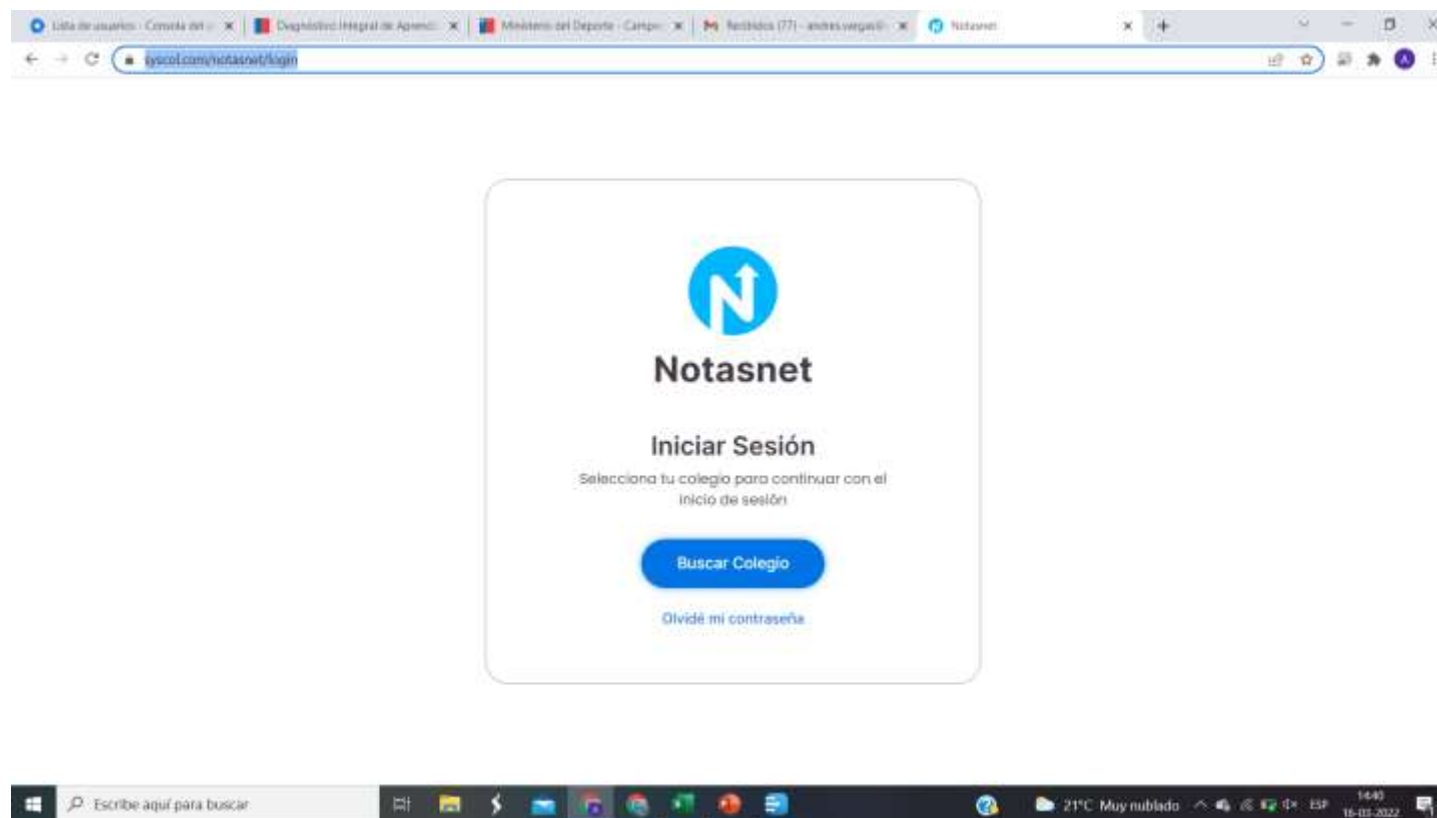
Lista de usuarios - Consola del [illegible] ×
Diagnóstico Integral de Aprendi ×
Ministerio del Deporte - Campe ×
M Recibidos (77) - andres.vergara@ ×
Notasnet ×
+

syscol.com/notasnet/login

Notasnet

Iniciar Sesión

Selecciona tu colegio para continuar con el inicio de sesión

Buscar Colegio

Olvidé mi contraseña

Escribe aquí para buscar

21°C Muy nublado ESP 14:40 16-03-2022